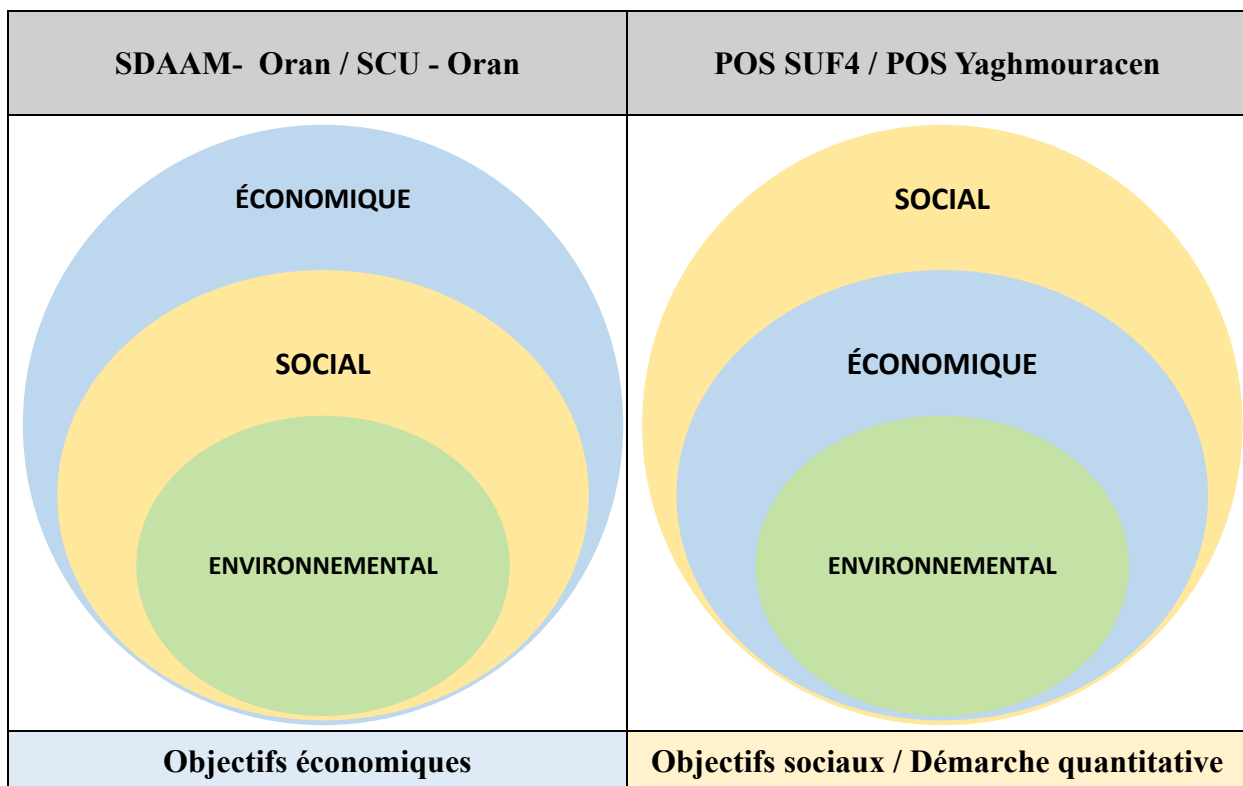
| SDAAM-  Oran / SCU - Oran | POS SUF4 / POS Yaghmouracen |
|---|---|
| ÉCONOMIQUE SOCIAL ENVIRONNEMENTAL | SOCIAL ÉCONOMIQUE ENVIRONNEMENTAL |
| Objectifs économiques | Objectifs sociaux / Démarche quantitative |